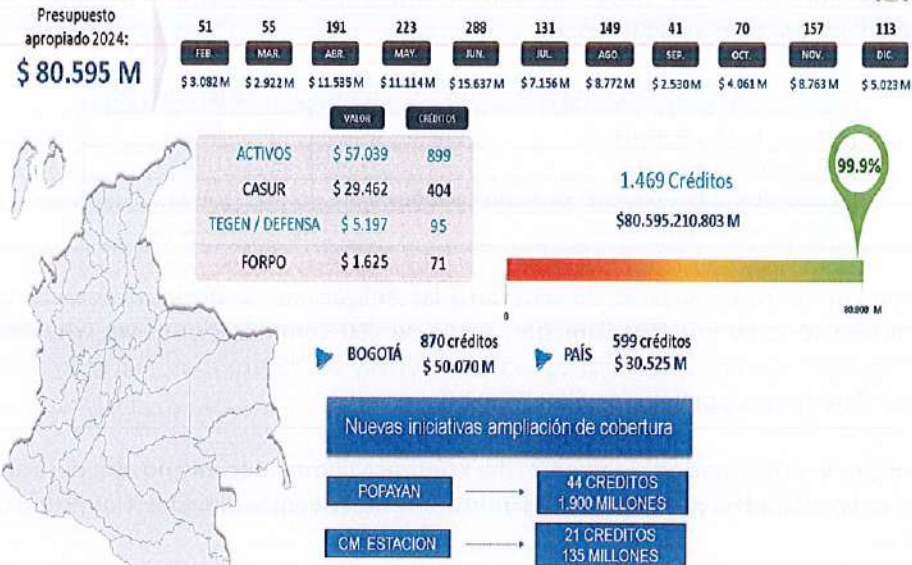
Presupuesto apropiado 2024:
$ 80.595 M

| 51 | 55 | 191 | 223 | 288 | 131 | 149 | 41 | 70 | 157 | 113 |
|---|---|---|---|---|---|---|---|---|---|---|
| FEB. | MAR. | ABR. | MAY. | JUN. | JUL. | AGO. | SEP. | OCT. | NOV. | DIC. |
| $ 3.082 M | $ 2.922 M | $ 11.535 M | $ 11.114 M | $ 15.637 M | $ 7.156 M | $ 8.772 M | $ 2.530 M | $ 4.061 M | $ 8.763 M | $ 5.023 M |

| | VALOR | CRÉDITOS |
|---|---|---|
| ACTIVOS | $ 57.039 | 899 |
| CASUR | $ 29.462 | 404 |
| TEGEN / DEFENSA | $ 5.197 | 95 |
| FORPO | $ 1.625 | 71 |

1.469 Créditos
$80.595.210.803 M

99.9%

0

80.800 M

BOGOTÁ 870 créditos $ 50.070 M

PAÍS 599 créditos $ 30.525 M

Nuevas iniciativas ampliación de cobertura

POPAYAN → 44 CREDITOS 1.900 MILLONES

CM. ESTACION → 21 CREDITOS 135 MILLONES